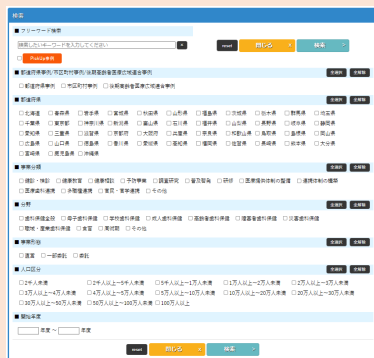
検索

フリーワード検索

検索したいキーワードを入力してください

reset 閉じる 検索

Publicを検索

都道府県事例／市区町村事例／後期高齢者医療広域連合事例

全選択 全解除

都道府県事例 市区町村事例 後期高齢者医療広域連合事例

都道府県

全選択 全解除

北海道 青森県 岩手県 宮城県 秋田県 山形県 福島県 茨城県 栃木県 群馬県 埼玉県
千葉県 東京都 神奈川県 新潟県 富山県 石川県 福井県 山梨県 長野県 岐阜県 静岡県
愛知県 三重県 滋賀県 京都府 大阪府 兵庫県 奈良県 和歌山県 鳥取県 島根県 岡山県
広島県 山口県 徳島県 香川県 愛媛県 高知県 福岡県 佐賀県 長崎県 熊本県 大分県
宮崎県 鹿児島県 沖縄県

事業分類

全選択 全解除

課題・検討 健康教育 健康相談 予防事業 調査研究 普及啓発 研修 医療費分析 連携体制の構築
医療資源連携 多職種連携 官民・事業連携 その他

分野

全選択 全解除

歯科保健全般 母子歯科保健 学校歯科保健 成人歯科保健 高齢者歯科保健 障害者歯科保健 災害歯科保健
喫煙・禁煙対策 食育 連携 その他

事業形態

全選択 全解除

直営 一部委託 委託

人口区分

全選択 全解除

2千人未満 2千人以上～5千人未満 5千人以上～1万人未満 1万人以上～2万人未満 2万人以上～3万人未満
3万人以上～4万人未満 4万人以上～5万人未満 5万人以上～10万人未満 10万人以上～20万人未満 20万人以上～30万人未満
30万人以上～50万人未満 50万人以上～100万人未満 100万人以上

開始年度

年度 ～ 年度

reset 閉じる 検索